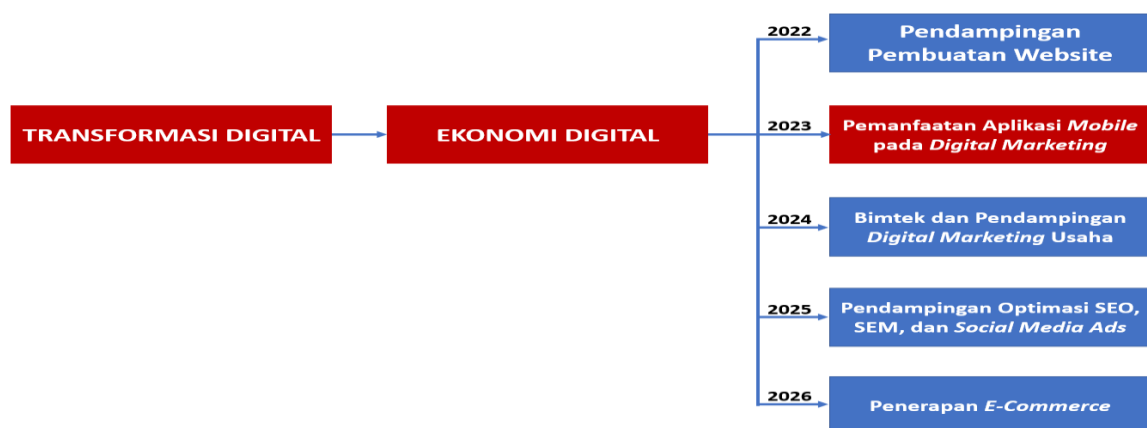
TRANSFORMASI DIGITAL

EKONOMI DIGITAL

2022

Pendampingan Pembuatan Website

2023

Pemanfaatan Aplikasi Mobile pada Digital Marketing

2024

Bimtek dan Pendampingan Digital Marketing Usaha

2025

Pendampingan Optimasi SEO, SEM, dan Social Media Ads

2026

Penerapan E-Commerce